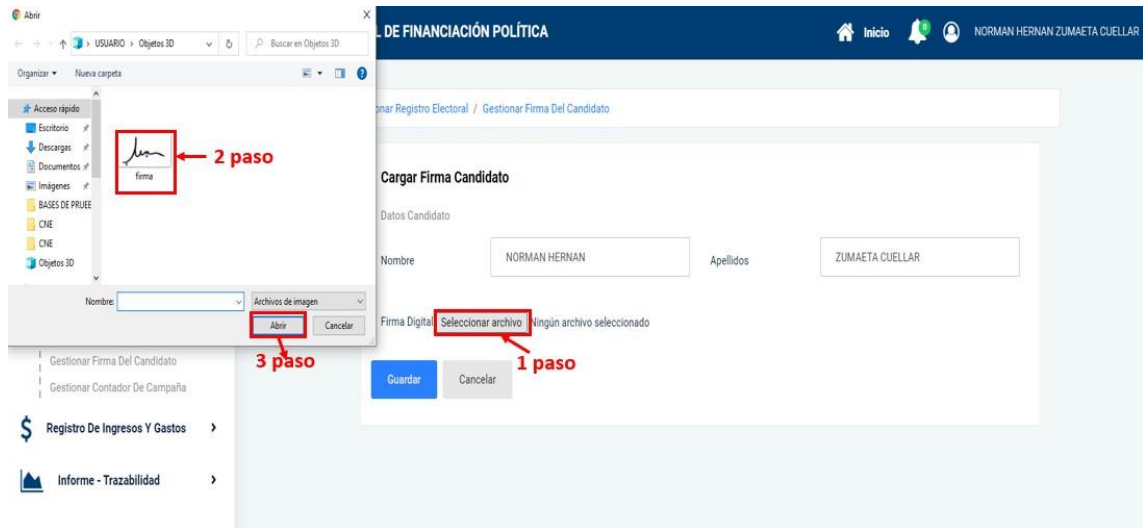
Abrir
USUARIO › Objetos 3D
Buscar en Objetos 3D
Organizar ▾ Nueva carpeta
Acceso rápido
Escritorio
Descargas
Documentos
Imágenes
BASES DE PRUEE
CNE
CNE
Objetos 3D
firma
2 paso
Nombre:
Archivos de imagen
Abrir
Cancelar
3 paso

L DE FINANCIACIÓN POLÍTICA
Inicio
0
NORMAN HERNAN ZUMAETA CUELLAR

onar Registro Electoral / Gestionar Firma Del Candidato

Cargar Firma Candidato
Datos Candidato
Nombre
NORMAN HERNAN
Apellidos
ZUMAETA CUELLAR
Firma Digital
Seleccionar archivo
Ningún archivo seleccionado
1 paso
Guardar
Cancelar

Gestionar Firma Del Candidato
Gestionar Contador De Campaña
Registro De Ingresos Y Gastos ›
Informe - Trazabilidad ›